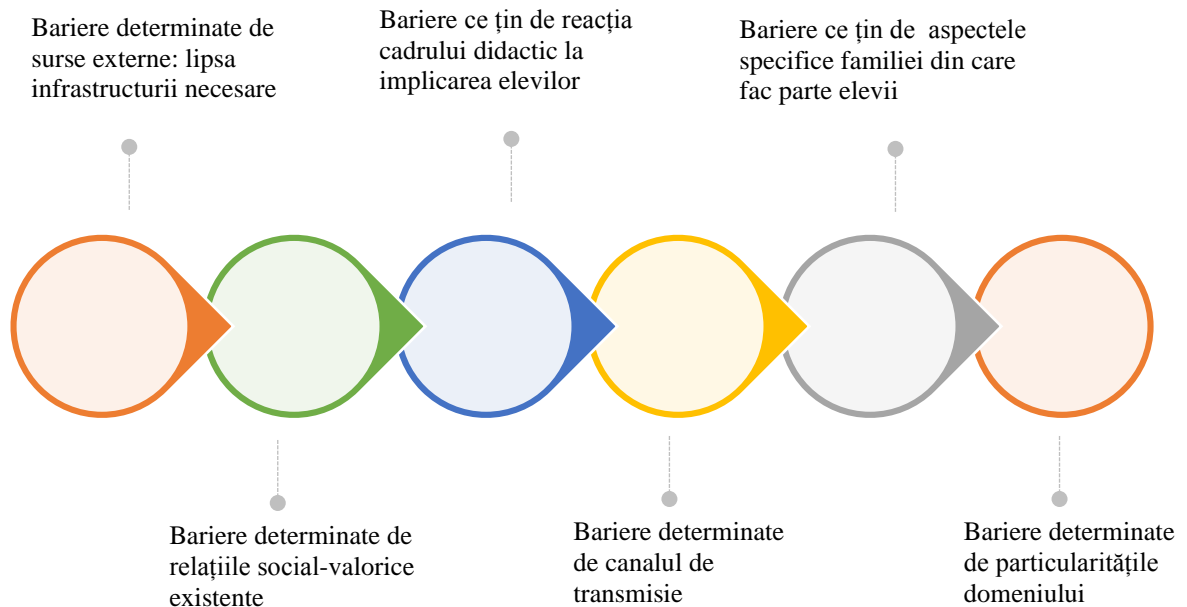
Bariere determinate de surse externe: lipsa infrastructurii necesare

Bariere ce țin de reacția cadrului didactic la implicarea elevilor

Bariere ce țin de aspectele specifice familiei din care fac parte elevii

Bariere determinate de relațiile social-valorice existente

Bariere determinate de canalul de transmisie

Bariere determinate de particularitățile domeniului